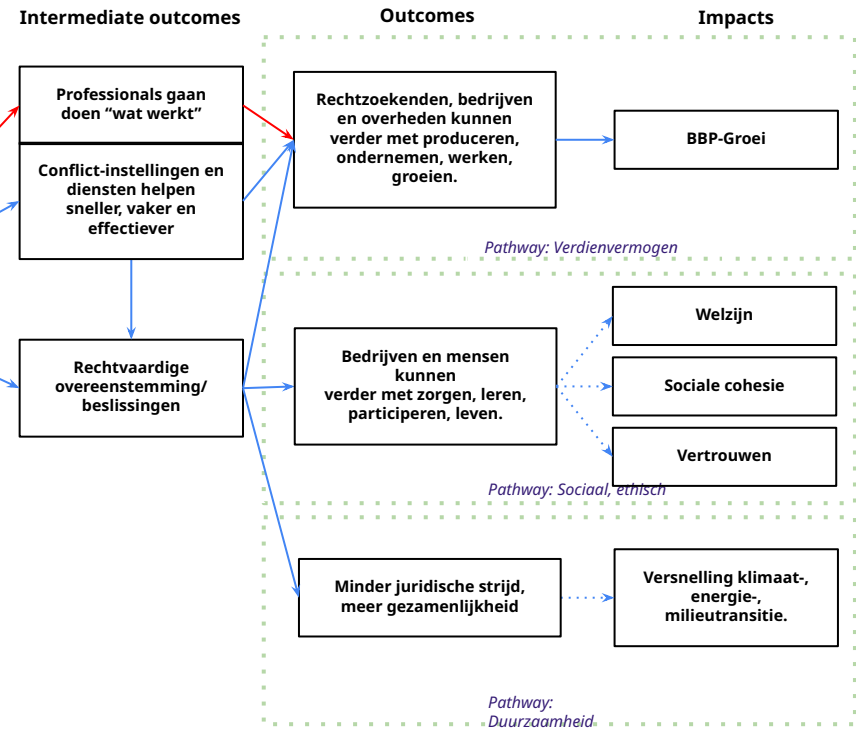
Intermediate outcomes

Outcomes

Impacts

Professionals gaan doen “wat werkt”

Conflict-instellingen en diensten helpen sneller, vaker en effectiever

Rechtvaardige overeenstemming/ beslissingen

Rechtzoekenden, bedrijven en overheden kunnen verder met produceren, ondernemen, werken, groeien.

BBP-Groei

Pathway: Verdienvermogen

Bedrijven en mensen kunnen verder met zorgen, leren, participeren, leven.

Welzijn

Sociale cohesie

Vertrouwen

Pathway: Sociaal, ethisch

Minder juridische strijd, meer gezamenlijkheid

Versnelling klimaat-, energie-, milieutransitie.

Pathway: Duurzaamheid